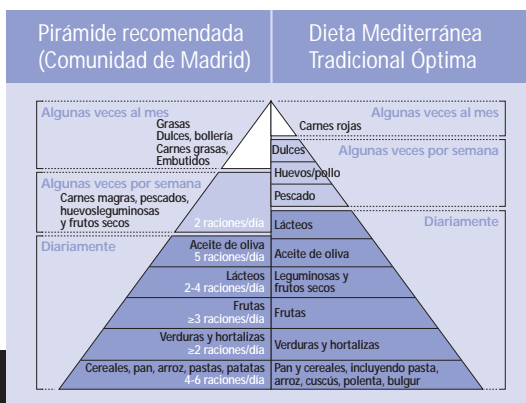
Pirámide recomendada (Comunidad de Madrid)

Dieta Mediterránea Tradicional Óptima

Algunas veces al mes
Grasas
Dulces, bollería
Carnes grasas,
Embutidos

Algunas veces por semana
Carnes magras, pescados, huevosleguminosas y frutos secos
2 raciones/día

Diariamente

Aceite de oliva
5 raciones/día

Lácteos
2-4 raciones/día

Frutas
≥3 raciones/día

Verduras y hortalizas
≥2 raciones/día

Cereales, pan, arroz, pastas, patatas
4-6 raciones/día

Algunas veces al mes
Carnes rojas

Algunas veces por semana
Dulces
Huevos/pollo
Pescado

Diariamente
Lácteos
Aceite de oliva
Leguminosas y frutos secos
Frutas
Verduras y hortalizas
Pan y cereales, incluyendo pasta, arroz, cuscús, polenta, bulgur